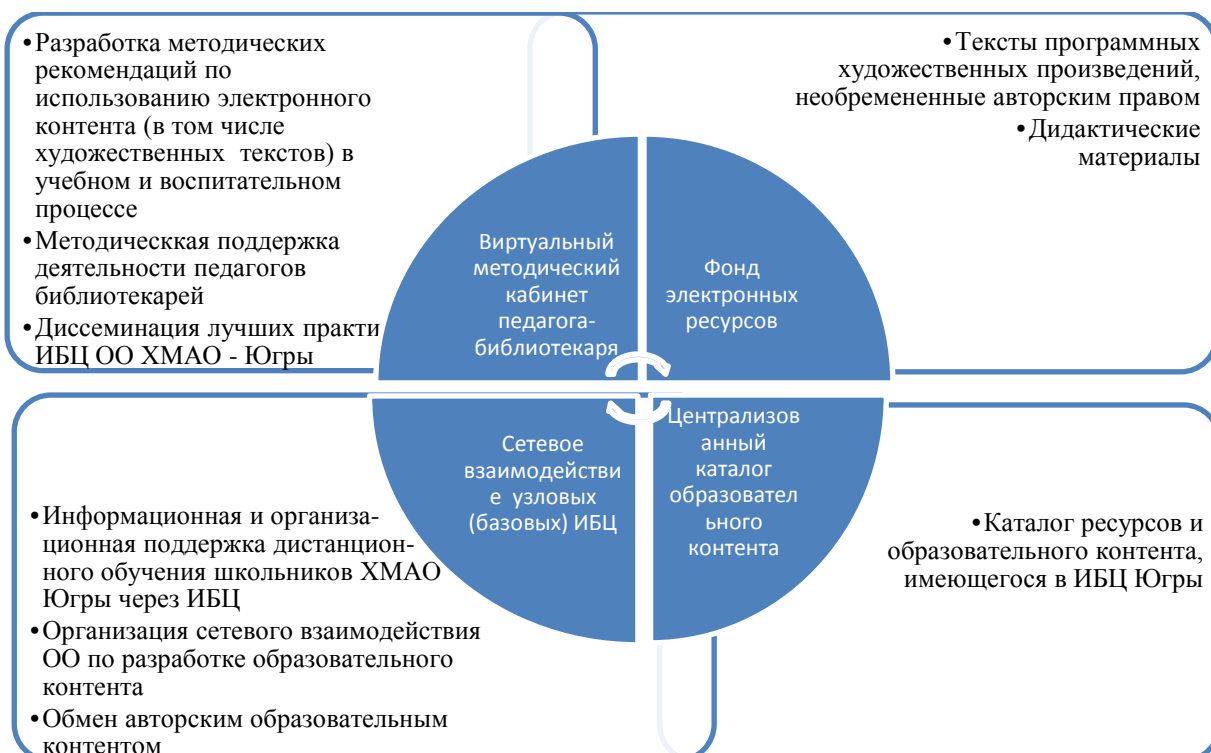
•Разработка методических рекомендаций по использованию электронного контента (в том числе художественных текстов) в учебном и воспитательном процессе
•Методическкая поддержка деятельности педагогов библиотекарей
•Диссеминация лучших практи ИБЦ ОО ХМАО - Югры

•Тексты программных художественных произведений, необремененные авторским правом
•Дидактические материалы

Виртуальный методический кабинет педагога-библиотекаря

Фонд электронных ресурсов

Сетевое взаимодействие узловых (базовых) ИБЦ

Централизованный каталог образовательного контента

•Информационная и организационная поддержка дистанционного обучения школьников ХМАО Югры через ИБЦ
•Организация сетевого взаимодействия ОО по разработке образовательного контента
•Обмен авторским образовательным контентом

•Каталог ресурсов и образовательного контента, имеющегося в ИБЦ Югры